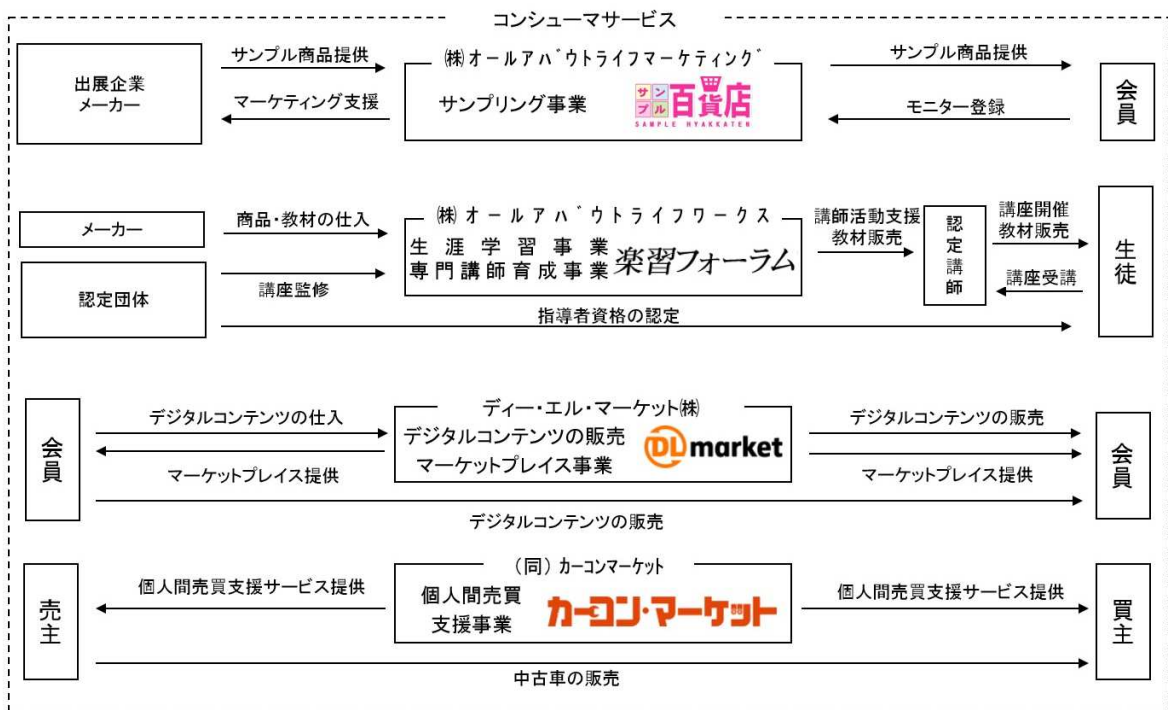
コンシューマサービス

出展企業
メーカー

サンプル商品提供

マーケティング支援

㈱オールアバウトライフマーケティング

サンプリング事業

サンプル百貨店
SAMPLE HYAKKATEN

サンプル商品提供

モニター登録

会員

メーカー

認定団体

商品・教材の仕入

講座監修

㈱オールアバウトライフワークス

生涯学習事業
専門講師育成事業

楽習フォーラム

講師活動支援
教材販売

認定講師

講座開催
教材販売

講座受講

生徒

指導者資格の認定

会員

デジタルコンテンツの仕入

マーケットプレイス提供

ディー・エル・マーケット㈱

デジタルコンテンツの販売
マーケットプレイス事業

DLmarket

デジタルコンテンツの販売

マーケットプレイス提供

会員

デジタルコンテンツの販売

売主

個人間売買支援サービス提供

（同）カーコンマーケット

個人間売買
支援事業

カーコン・マーケット

個人間売買支援サービス提供

買主

中古車の販売